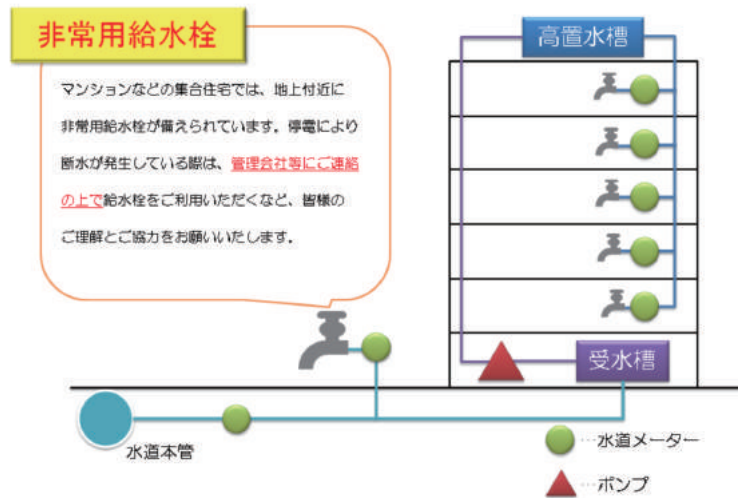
非常用給水栓

マンションなどの集合住宅では、地上付近に非常用給水栓が備えられています。停電により断水が発生している際は、管理会社等にご連絡の上で給水栓をご利用いただくなど、皆様のご理解とご協力をお願いいたします。

高置水槽

受水槽

水道本管

…水道メーター

…ポンプ